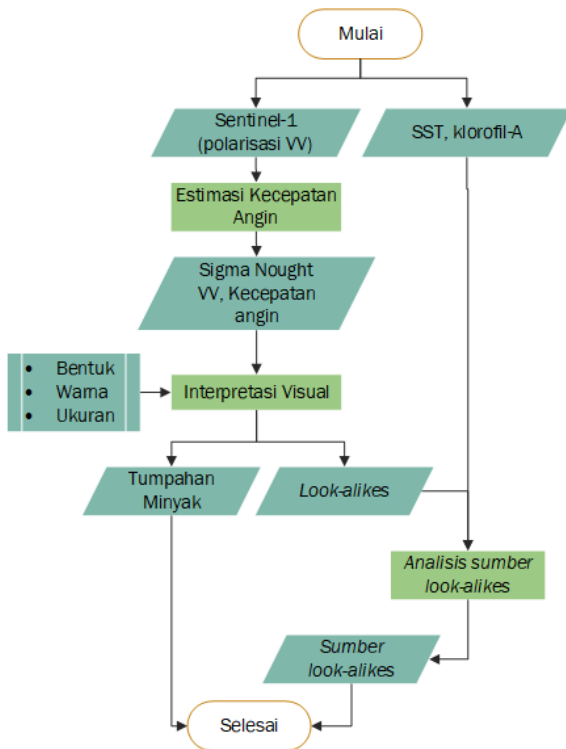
Mulai

Sentinel-1 (polarisasi VV)

SST, klorofil-A

Estimasi Kecepatan Angin

Sigma Nought VV, Kecepatan angin

- Bentuk
- Warna
- Ukuran

Interpretasi Visual

Tumpahan Minyak

Look-alikes

Analisis sumber look-alikes

Sumber look-alikes

Selesai